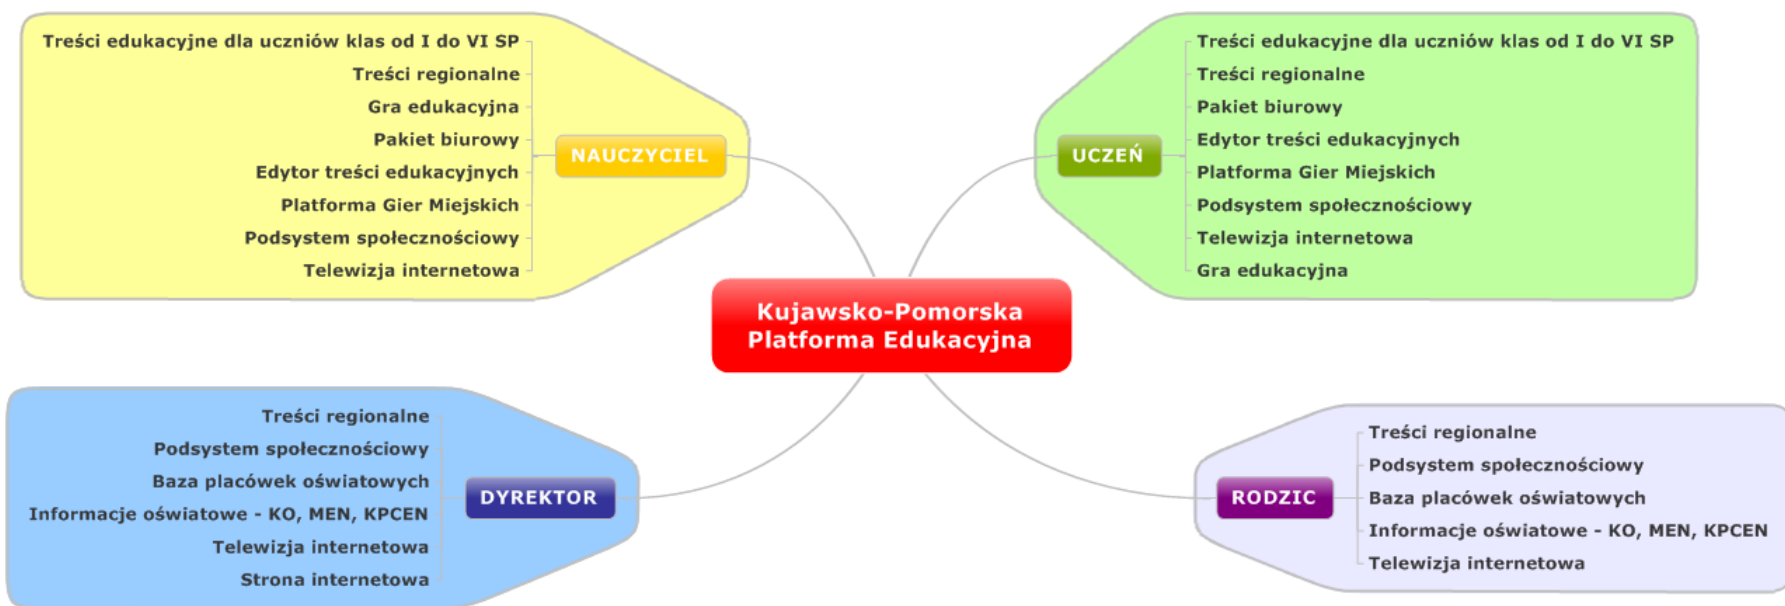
Kujawsko-Pomorska Platforma Edukacyjna

NAUCZYCIEL
Treści edukacyjne dla uczniów klas od I do VI SP
Treści regionalne
Gra edukacyjna
Pakiet biurowy
Edytor treści edukacyjnych
Platforma Gier Miejskich
Podsystem społecznościowy
Telewizja internetowa

UCZEŃ
Treści edukacyjne dla uczniów klas od I do VI SP
Treści regionalne
Pakiet biurowy
Edytor treści edukacyjnych
Platforma Gier Miejskich
Podsystem społecznościowy
Telewizja internetowa
Gra edukacyjna

DYREKTOR
Treści regionalne
Podsystem społecznościowy
Baza placówek oświatowych
Informacje oświatowe - KO, MEN, KPCEN
Telewizja internetowa
Strona internetowa

RODZIC
Treści regionalne
Podsystem społecznościowy
Baza placówek oświatowych
Informacje oświatowe - KO, MEN, KPCEN
Telewizja internetowa